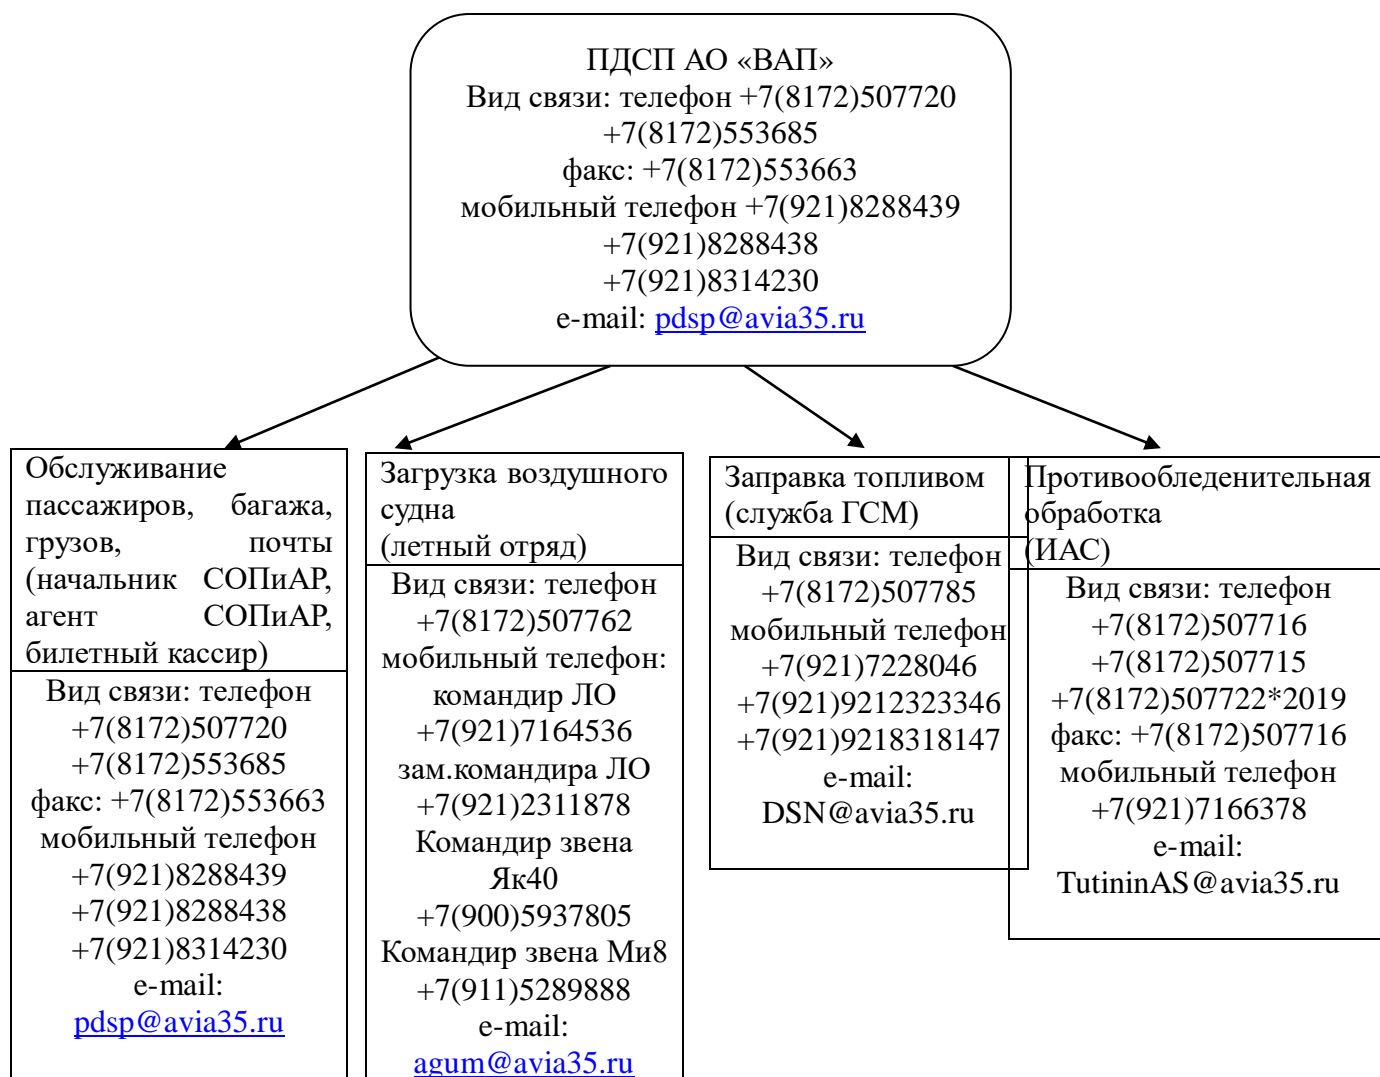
ПДСП АО «ВАП»
Вид связи: телефон +7(8172)507720
+7(8172)553685
факс: +7(8172)553663
мобильный телефон +7(921)8288439
+7(921)8288438
+7(921)8314230
e-mail: pdsp@avia35.ru

Обслуживание пассажиров, багажа, грузов, почты (начальник СОПиАР, агент СОПиАР, билетный кассир)

Вид связи: телефон
+7(8172)507720
+7(8172)553685
факс: +7(8172)553663
мобильный телефон
+7(921)8288439
+7(921)8288438
+7(921)8314230
e-mail:
pdsp@avia35.ru

Загрузка воздушного судна
(летный отряд)

Вид связи: телефон
+7(8172)507762
мобильный телефон:
командир ЛО
+7(921)7164536
зам.командира ЛО
+7(921)2311878
Командир звена
Як40
+7(900)5937805
Командир звена Ми8
+7(911)5289888
e-mail:
agum@avia35.ru

Заправка топливом (служба ГСМ)

Вид связи: телефон
+7(8172)507785
мобильный телефон
+7(921)7228046
+7(921)9212323346
+7(921)9218318147
e-mail:
DSN@avia35.ru

Противообледенительная обработка
(ИАС)

Вид связи: телефон
+7(8172)507716
+7(8172)507715
+7(8172)507722*2019
факс: +7(8172)507716
мобильный телефон
+7(921)7166378
e-mail:
TutininAS@avia35.ru